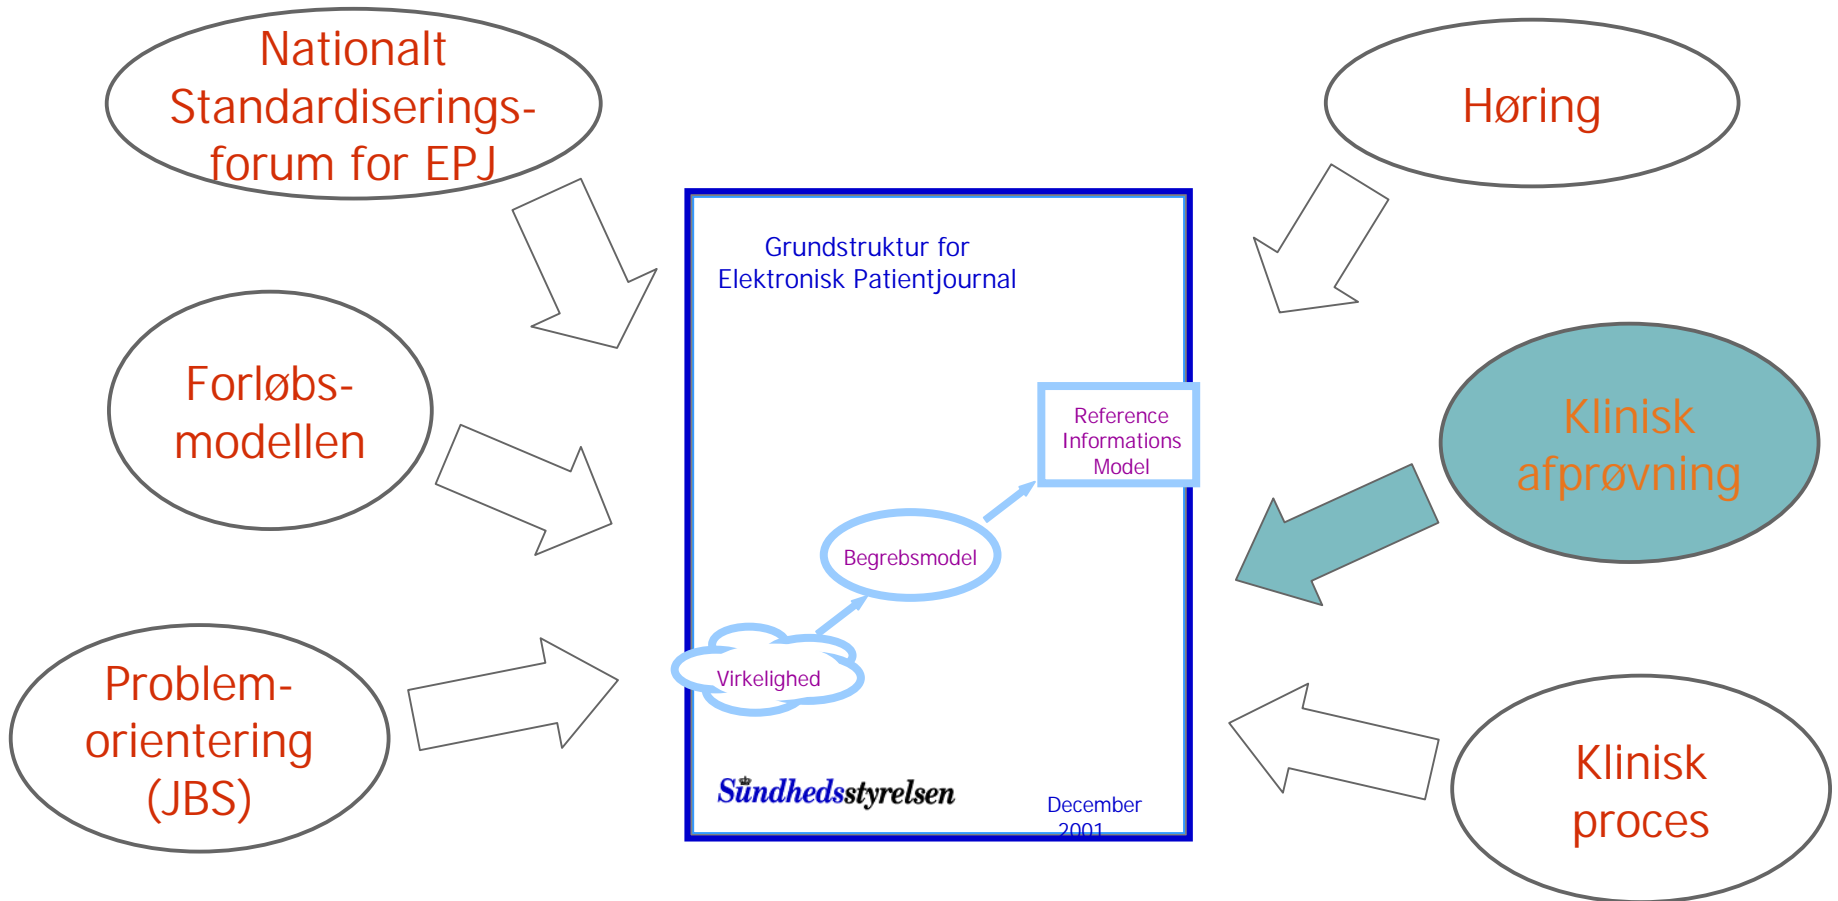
Nationalt Standardiserings-forum for EPJ

Høring

Grundstruktur for Elektronisk Patientjournal

Forløbs-modellen

Reference Informations Model

Klinisk afprøvning

Begrebsmodel

Virkelighed

Problem-orientering (JBS)

Klinisk proces

Sundhedsstyrelsen

December 2001